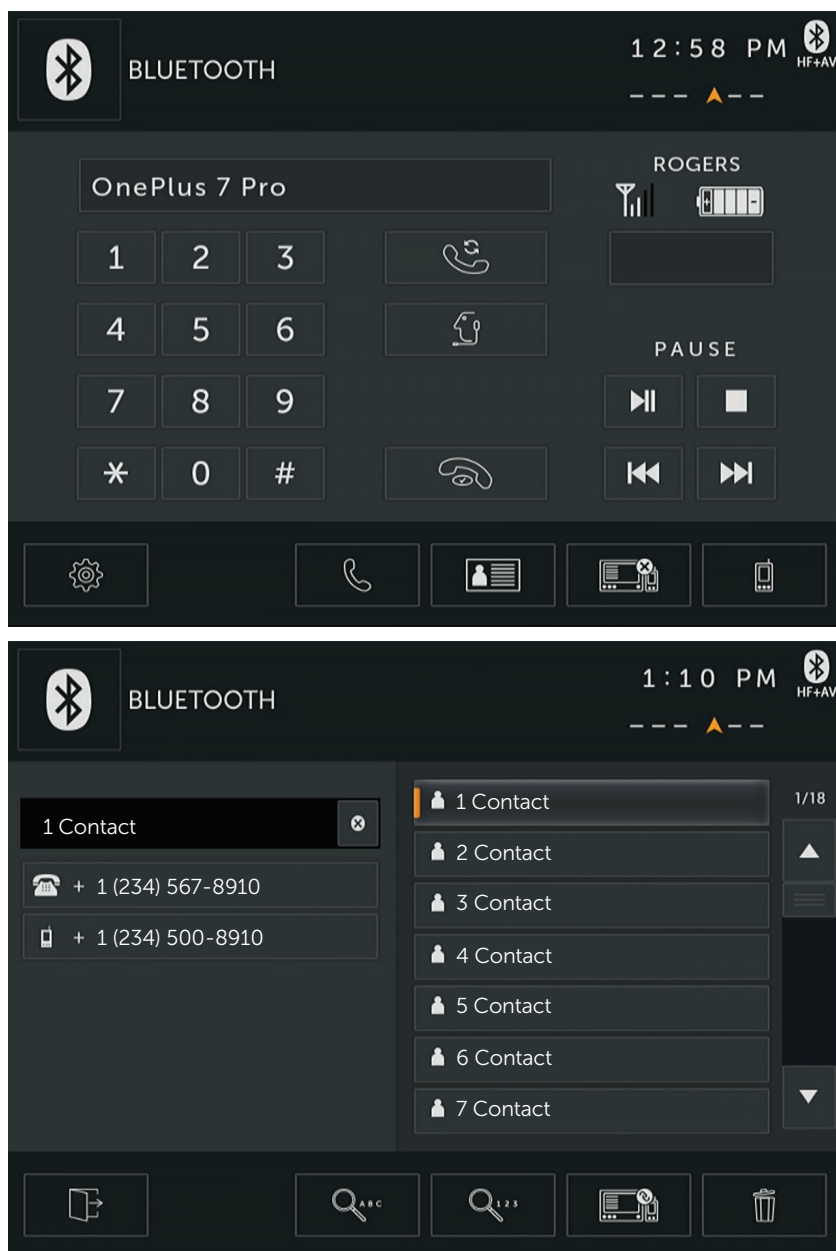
BLUETOOTH

12:58 PM HF+AV

OnePlus 7 Pro

ROGERS

1 2 3

4 5 6

7 8 9

* 0 #

PAUSE

BLUETOOTH

1:10 PM HF+AV

1 Contact

+ 1 (234) 567-8910

+ 1 (234) 500-8910

1 Contact

2 Contact

3 Contact

4 Contact

5 Contact

6 Contact

7 Contact

1/18

ABC

123